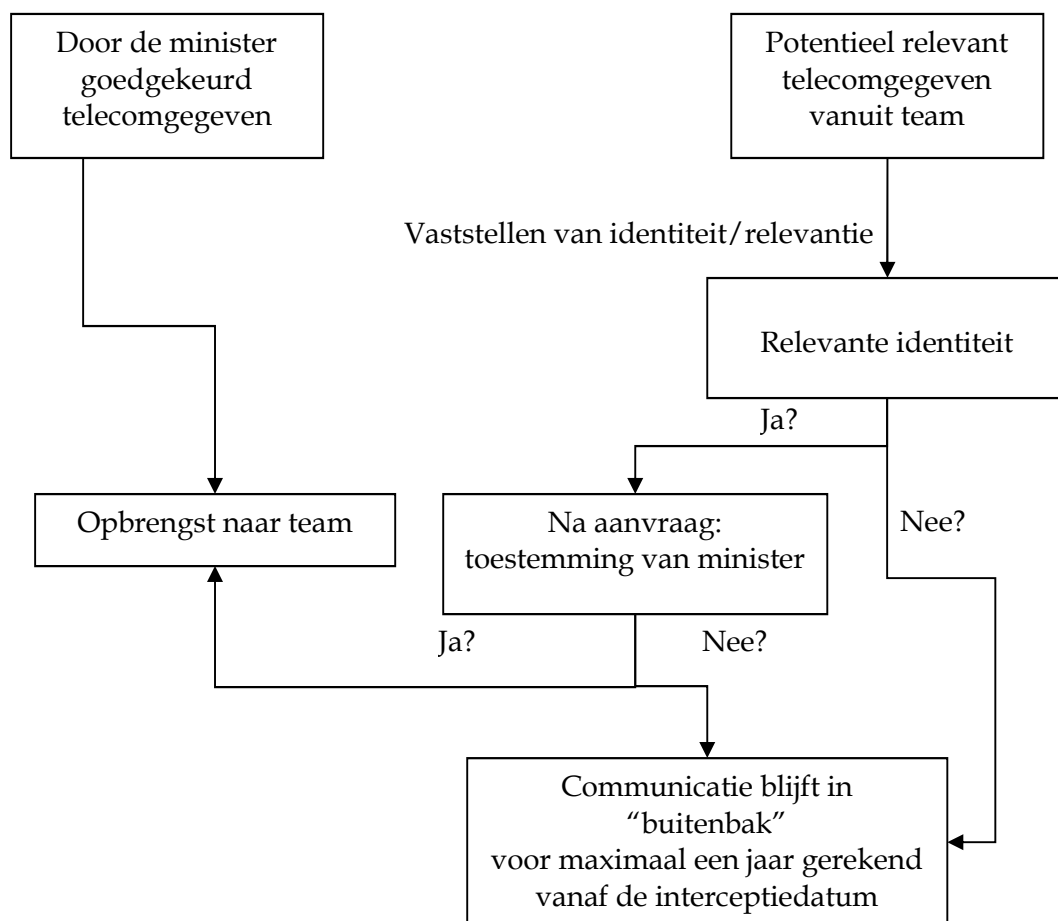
Door de minister goedgekeurd telecomgegeven

Potentieel relevant telecomgegeven vanuit team

Vaststellen van identiteit/relevantie

Relevante identiteit

Ja?

Nee?

Opbrengst naar team

Na aanvraag: toestemming van minister

Ja?

Nee?

Communicatie blijft in “buitenbak” voor maximaal een jaar gerekend vanaf de interceptiedatum